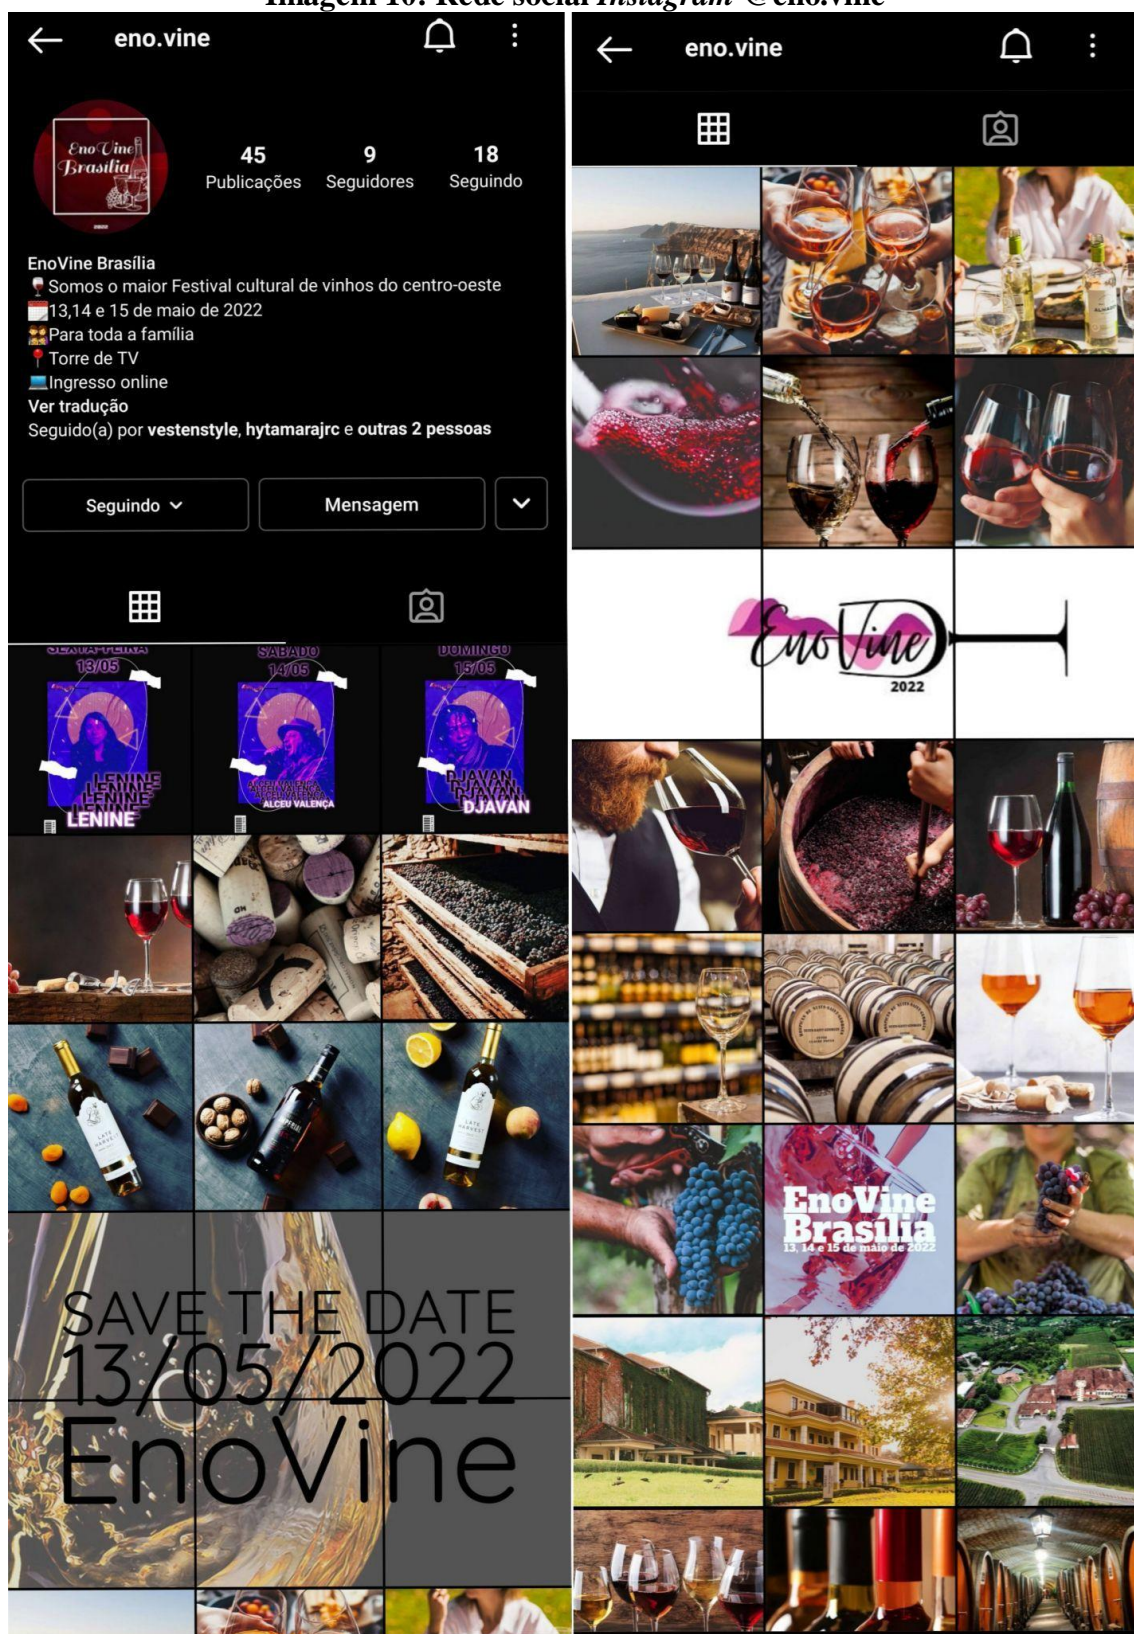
Imagem 16: Rede social *Instagram* @eno.vine

eno.vine

Eno Vine Brasília 2022

45 Publicações
9 Seguidores
18 Seguindo

EnoVine Brasília
🍷Somos o maior Festival cultural de vinhos do centro-oeste
📅13,14 e 15 de maio de 2022
👪Para toda a família
📍Torre de TV
💻Ingresso online
Ver tradução
Seguido(a) por **vestenstyle**, **hytamarajrc** e **outras 2 pessoas**

Seguindo ⌄
Mensagem

SEXTA-FEIRA 13/05
LENINE LENINE LENINE LENINE

SÁBADO 14/05
ALCEU VALENÇA ALCEU VALENÇA ALCEU VALENÇA

DOMINGO 15/05
DJAVAN DJAVAN DJAVAN

SAVE THE DATE
13/05/2022
EnoVine

eno.vine

EnoVine 2022

EnoVine Brasília
13, 14 e 15 de maio de 2022